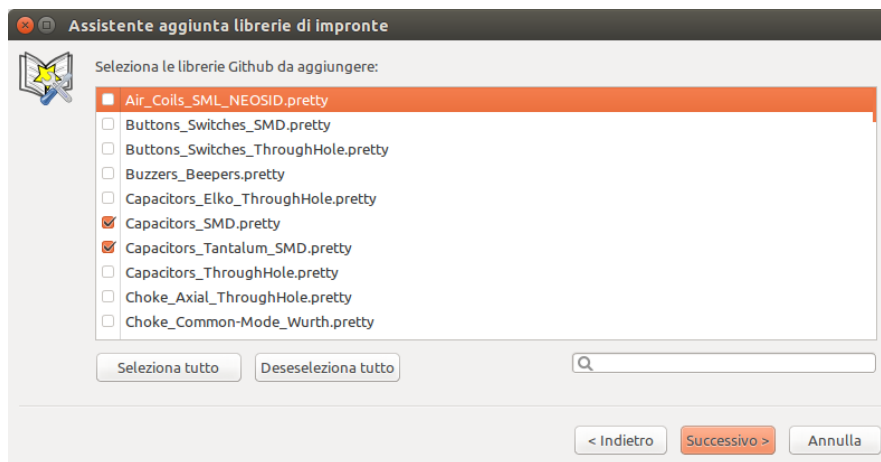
Assistente aggiunta librerie di impronte

Seleziona le librerie Github da aggiungere:

Air_Coils_SML_NEOSID.pretty
Buttons_Switches_SMD.pretty
Buttons_Switches_ThroughHole.pretty
Buzzers_Beepers.pretty
Capacitors_Elko_ThroughHole.pretty
Capacitors_SMD.pretty
Capacitors_Tantalum_SMD.pretty
Capacitors_ThroughHole.pretty
Choke_Axial_ThroughHole.pretty
Choke_Common-Mode_Wurth.pretty

Seleziona tutto
Deseleziona tutto

< Indietro
Successivo >
Annulla